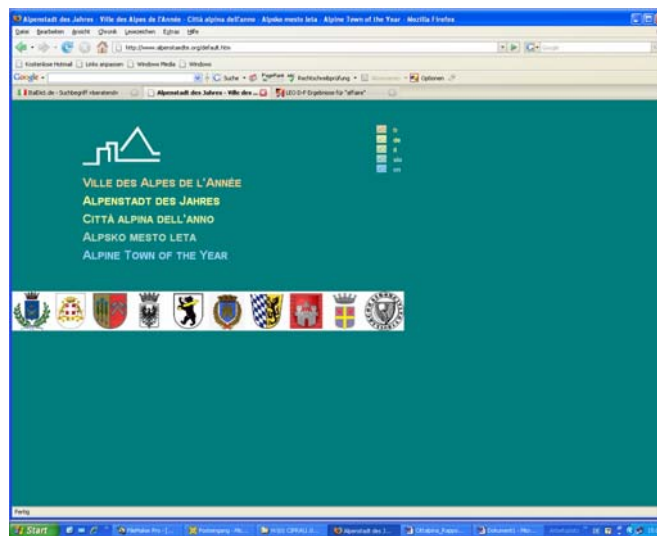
Alpenstadt des Jahres · Ville des Alpes de l'Année · Città alpina dell'anno · Alpsko mesto leta · Alpine Town of the Year - Mozilla Firefox

Datei Bearbeiten Ansicht Chronik Lesezeichen Extras Hilfe

http://www.alpenstadte.org/default.htm

Kostenlose Hotmail Links anpassen Windows Media Windows

Google Suche Rechtschreibprüfung Optionen

ItaDict.de - Suchbegriff: Alpenstadt des Jahres - Ville des ... LEO D-F Ergebnisse für "affaire"

fr
de
it
slo
en

VILLE DES ALPES DE L'ANNÉE
ALPENSTADT DES JAHRES
CITTÀ ALPINA DELL'ANNO
ALPSKO MESTO LETA
ALPINE TOWN OF THE YEAR

Fertig

Start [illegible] Alpenstadt des J... Dokument1 - Micr...